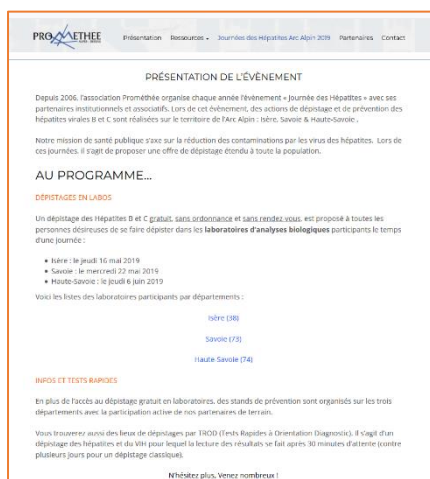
PROMETHEE

Présentation Ressources Journées des Hépatites Arc Alpin 2019 Partenaires Contact

PRÉSENTATION DE L'ÉVÈNEMENT

Depuis 2006, l'association Prométhée organise chaque année « Journée des Hépatites » avec ses partenaires institutionnels et associatifs. Lors de cet événement, des actions de dépistage et de prévention des hépatites virales B et C sont réalisées sur le territoire de l'Arc Alpin : Isère, Savoie & Haute-Savoie .

Notre mission de santé publique s'axe sur la réduction des contaminations par les virus des hépatites. Lors de ces journées, il s'agit de proposer une offre de dépistage étendu à toute la population.

AU PROGRAMME...

DÉPISTAGES EN LABOS

Un dépistage des Hépatites B et C gratuit, sans ordonnance et sans rendez vous, est proposé à toutes les personnes désireuses de se faire dépister dans les laboratoires d'analyses biologiques participants le temps d'une journée :

• Isère : le jeudi 16 mai 2019
• Savoie : le mercredi 22 mai 2019
• Haute-Savoie : le jeudi 6 juin 2019

Voici les listes des laboratoires participants par départements :

Isère (38)

Savoie (73)

Haute Savoie (74)

INFOS ET TESTS RAPIDES

En plus de l'accès au dépistage gratuit en laboratoires, des stands de prévention sont organisés sur les trois départements avec la participation active de nos partenaires de terrain.

Vous trouverez aussi des lieux de dépistages par TROD (Tests Rapides à Orientation Diagnostic). Il s'agit d'un dépistage des hépatites et du VIH pour lequel la lecture des résultats se fait après 30 minutes d'attente (contre plusieurs jours pour un dépistage classique).

N'hésitez plus, Venez nombreux !